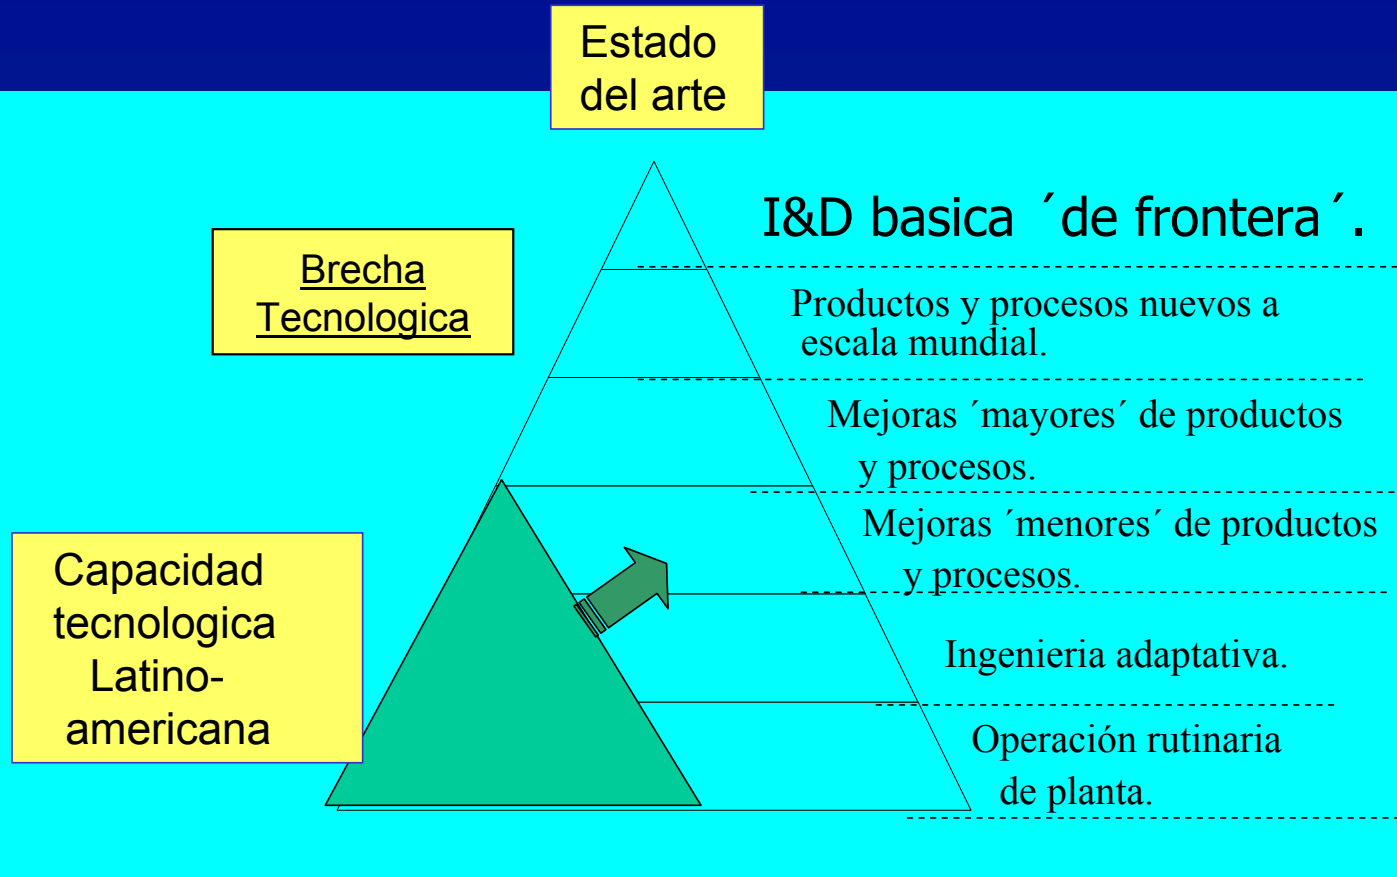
Estado del arte

Brecha Tecnologica

I&D basica ´de frontera´.

Productos y procesos nuevos a escala mundial.

Mejoras ´mayores´ de productos y procesos.

Mejoras ´menores´ de productos y procesos.

Ingenieria adaptativa.

Operación rutinaria de planta.

Capacidad tecnologica Latino-americana